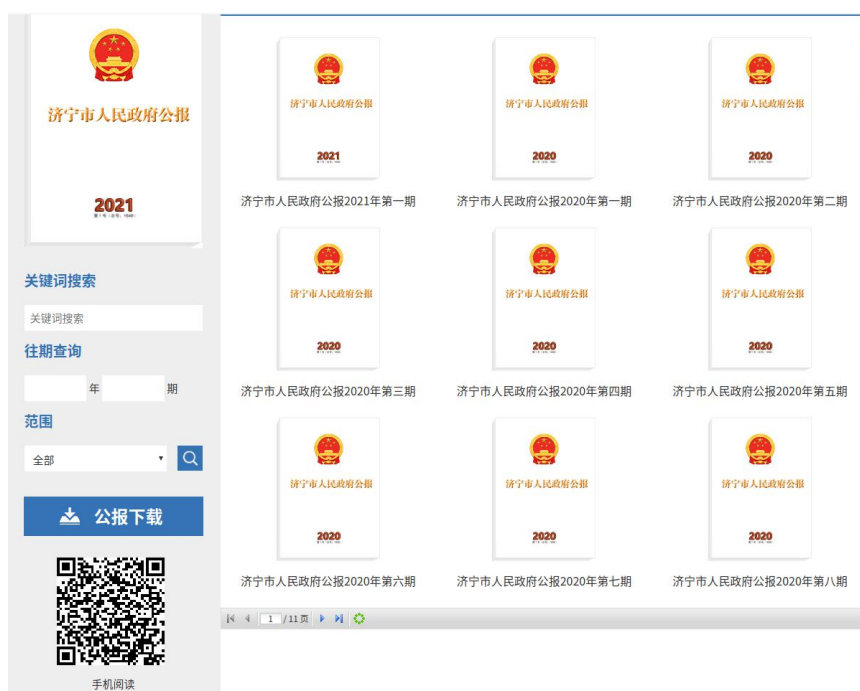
济宁市人民政府公报

2021
第1号（总号：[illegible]）

关键词搜索

关键词搜索

往期查询

年 期

范围

全部

公报下载

手机阅读

济宁市人民政府公报
2021
济宁市人民政府公报2021年第一期

济宁市人民政府公报
2020
济宁市人民政府公报2020年第一期

济宁市人民政府公报
2020
济宁市人民政府公报2020年第二期

济宁市人民政府公报
2020
济宁市人民政府公报2020年第三期

济宁市人民政府公报
2020
济宁市人民政府公报2020年第四期

济宁市人民政府公报
2020
济宁市人民政府公报2020年第五期

济宁市人民政府公报
2020
济宁市人民政府公报2020年第六期

济宁市人民政府公报
2020
济宁市人民政府公报2020年第七期

济宁市人民政府公报
2020
济宁市人民政府公报2020年第八期

1 /11页